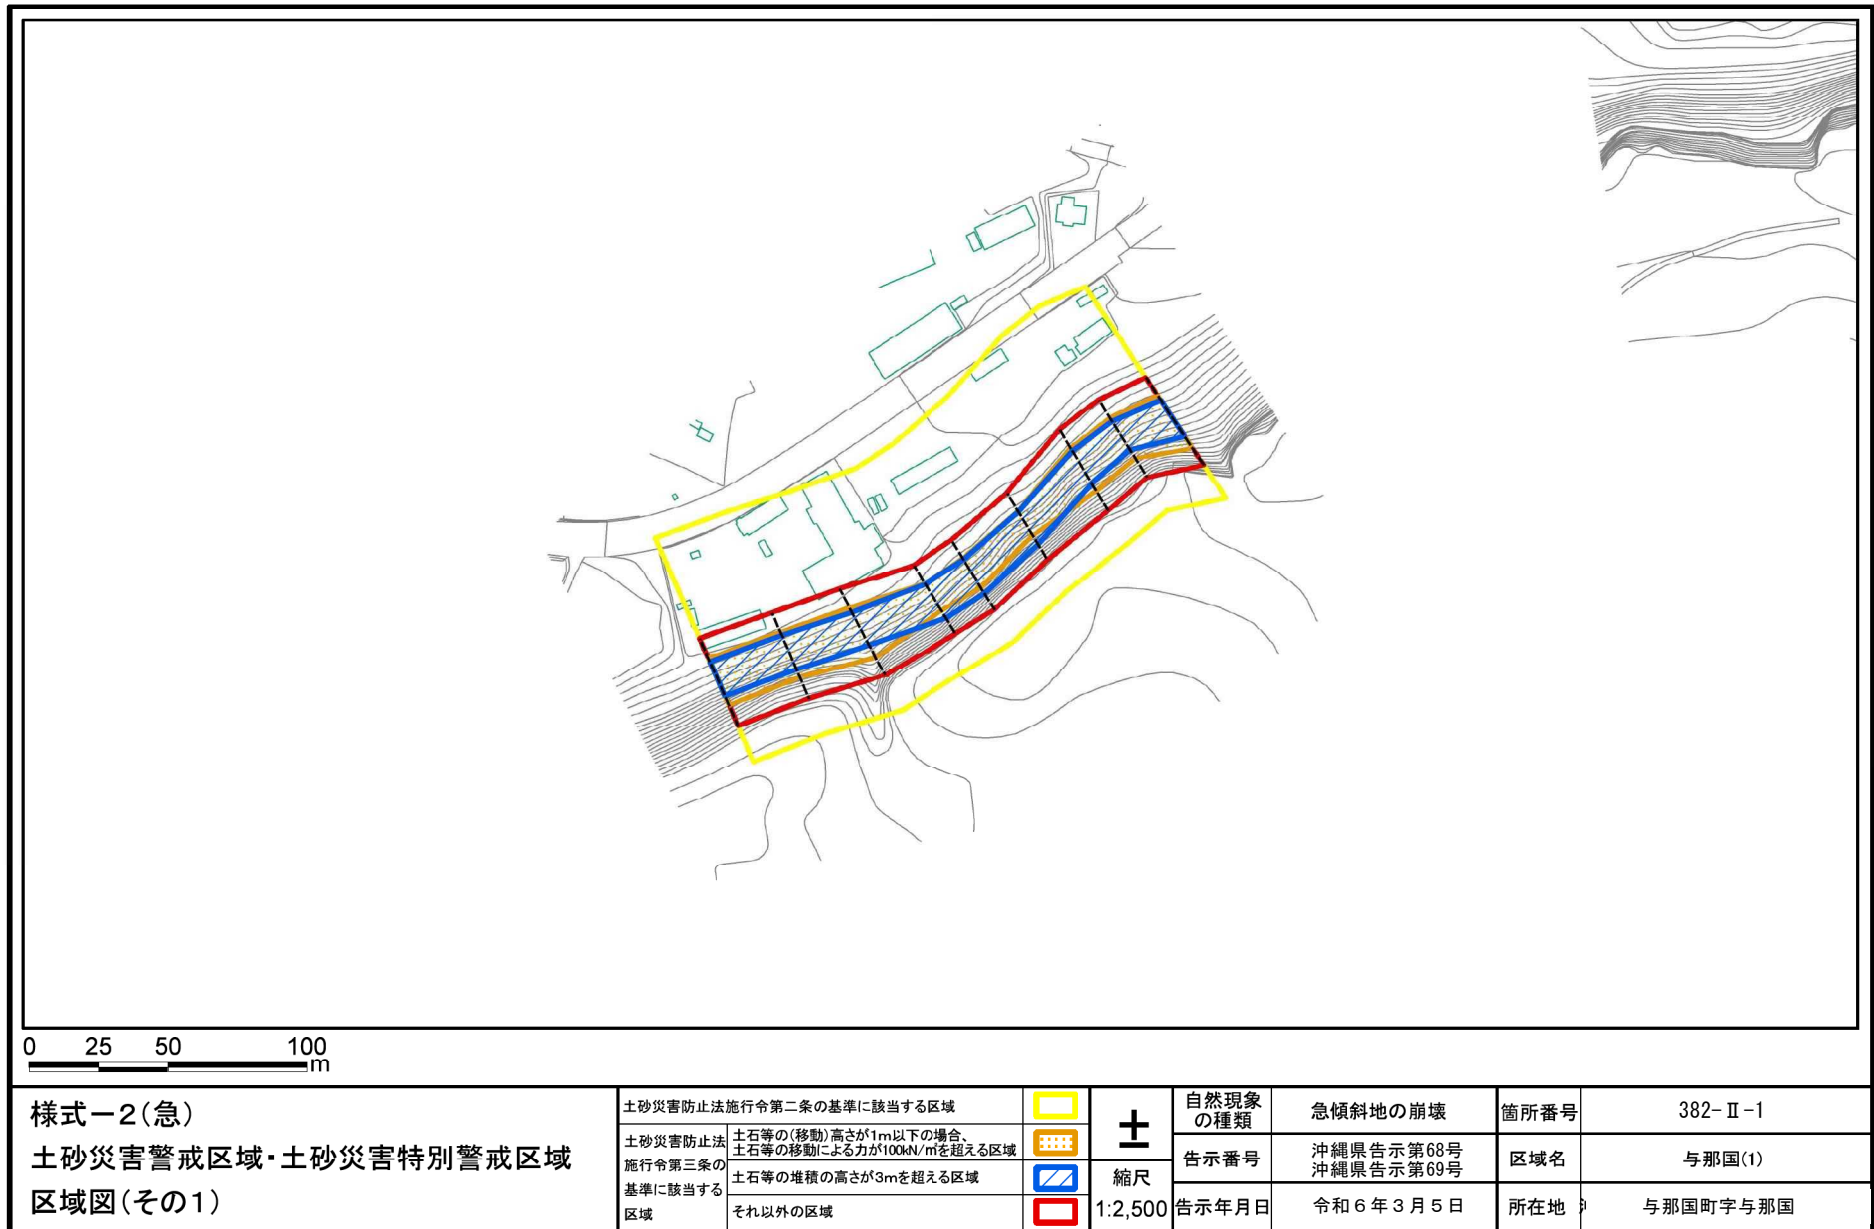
0 25 50 100
m

様式ー2(急)
土砂災害警戒区域･土砂災害特別警戒区域
区域図(その1)

| 土砂災害防止法施行令第二条の基準に該当する区域 | |
|---|---|
| 土砂災害防止法施行令第三条の基準に該当する区域 | 土石等の(移動)高さが1m以下の場合、土石等の移動による力が100kN/㎡を超える区域 |
| | 土石等の堆積の高さが3mを超える区域 |
| | それ以外の区域 |

±
縮尺
1:2,500

| 自然現象の種類 | 急傾斜地の崩壊 | 箇所番号 | 382-Ⅱ-1 |
|---|---|---|---|
| 告示番号 | 沖縄県告示第68号 沖縄県告示第69号 | 区域名 | 与那国(1) |
| 告示年月日 | 令和6年3月5日 | 所在地 | 与那国町字与那国 |